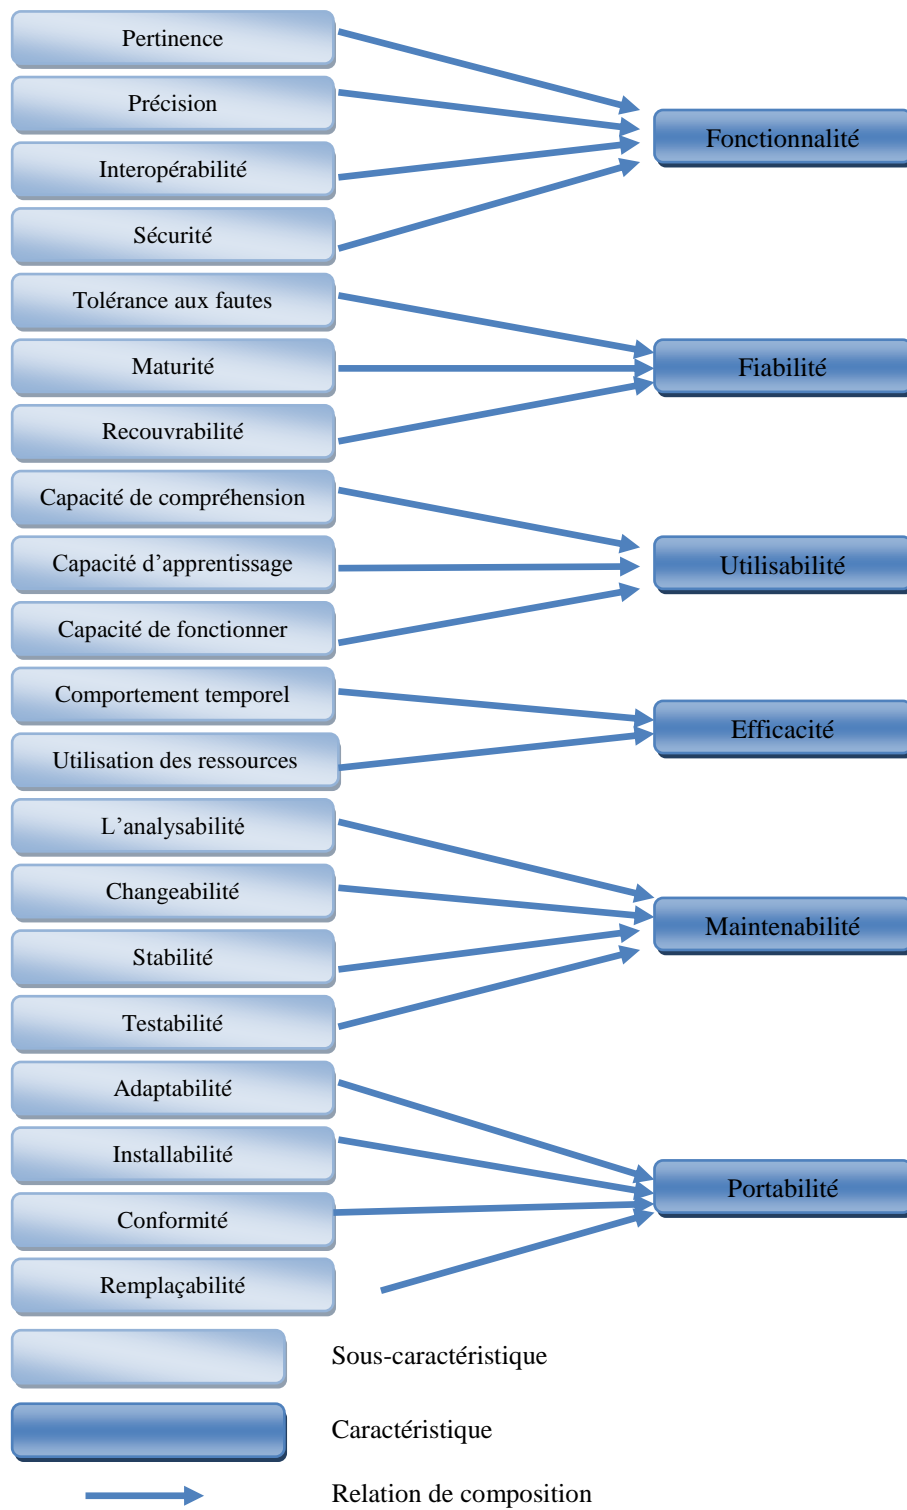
Pertinence
Précision
Interopérabilité
Sécurité

Fonctionnalité

Tolérance aux fautes
Maturité
Recouvrabilité

Fiabilité

Capacité de compréhension
Capacité d'apprentissage
Capacité de fonctionner

Utilisabilité

Comportement temporel
Utilisation des ressources

Efficacité

L'analysabilité
Changeabilité
Stabilité
Testabilité

Maintenabilité

Adaptabilité
Installabilité
Conformité
Remplaçabilité

Portabilité

Sous-caractéristique

Caractéristique

Relation de composition